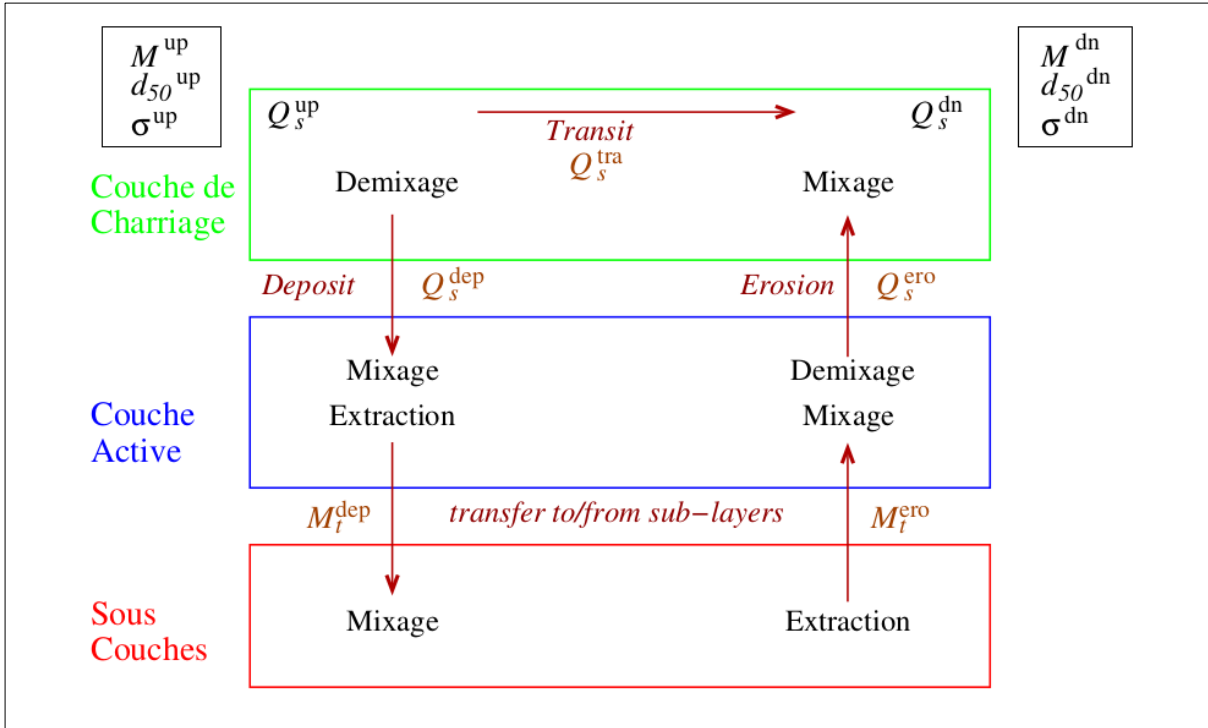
$M^{up}$
$d_{50}{}^{up}$
$\sigma^{up}$

$M^{dn}$
$d_{50}{}^{dn}$
$\sigma^{dn}$

$Q_s^{up}$

Transit
$Q_s^{tra}$

$Q_s^{dn}$

Couche de Charriage

Demixage

Mixage

Deposit $Q_s^{dep}$

Erosion $Q_s^{ero}$

Mixage
Extraction

Demixage
Mixage

Couche Active

$M_t^{dep}$ transfer to/from sub−layers $M_t^{ero}$

Sous Couches

Mixage

Extraction